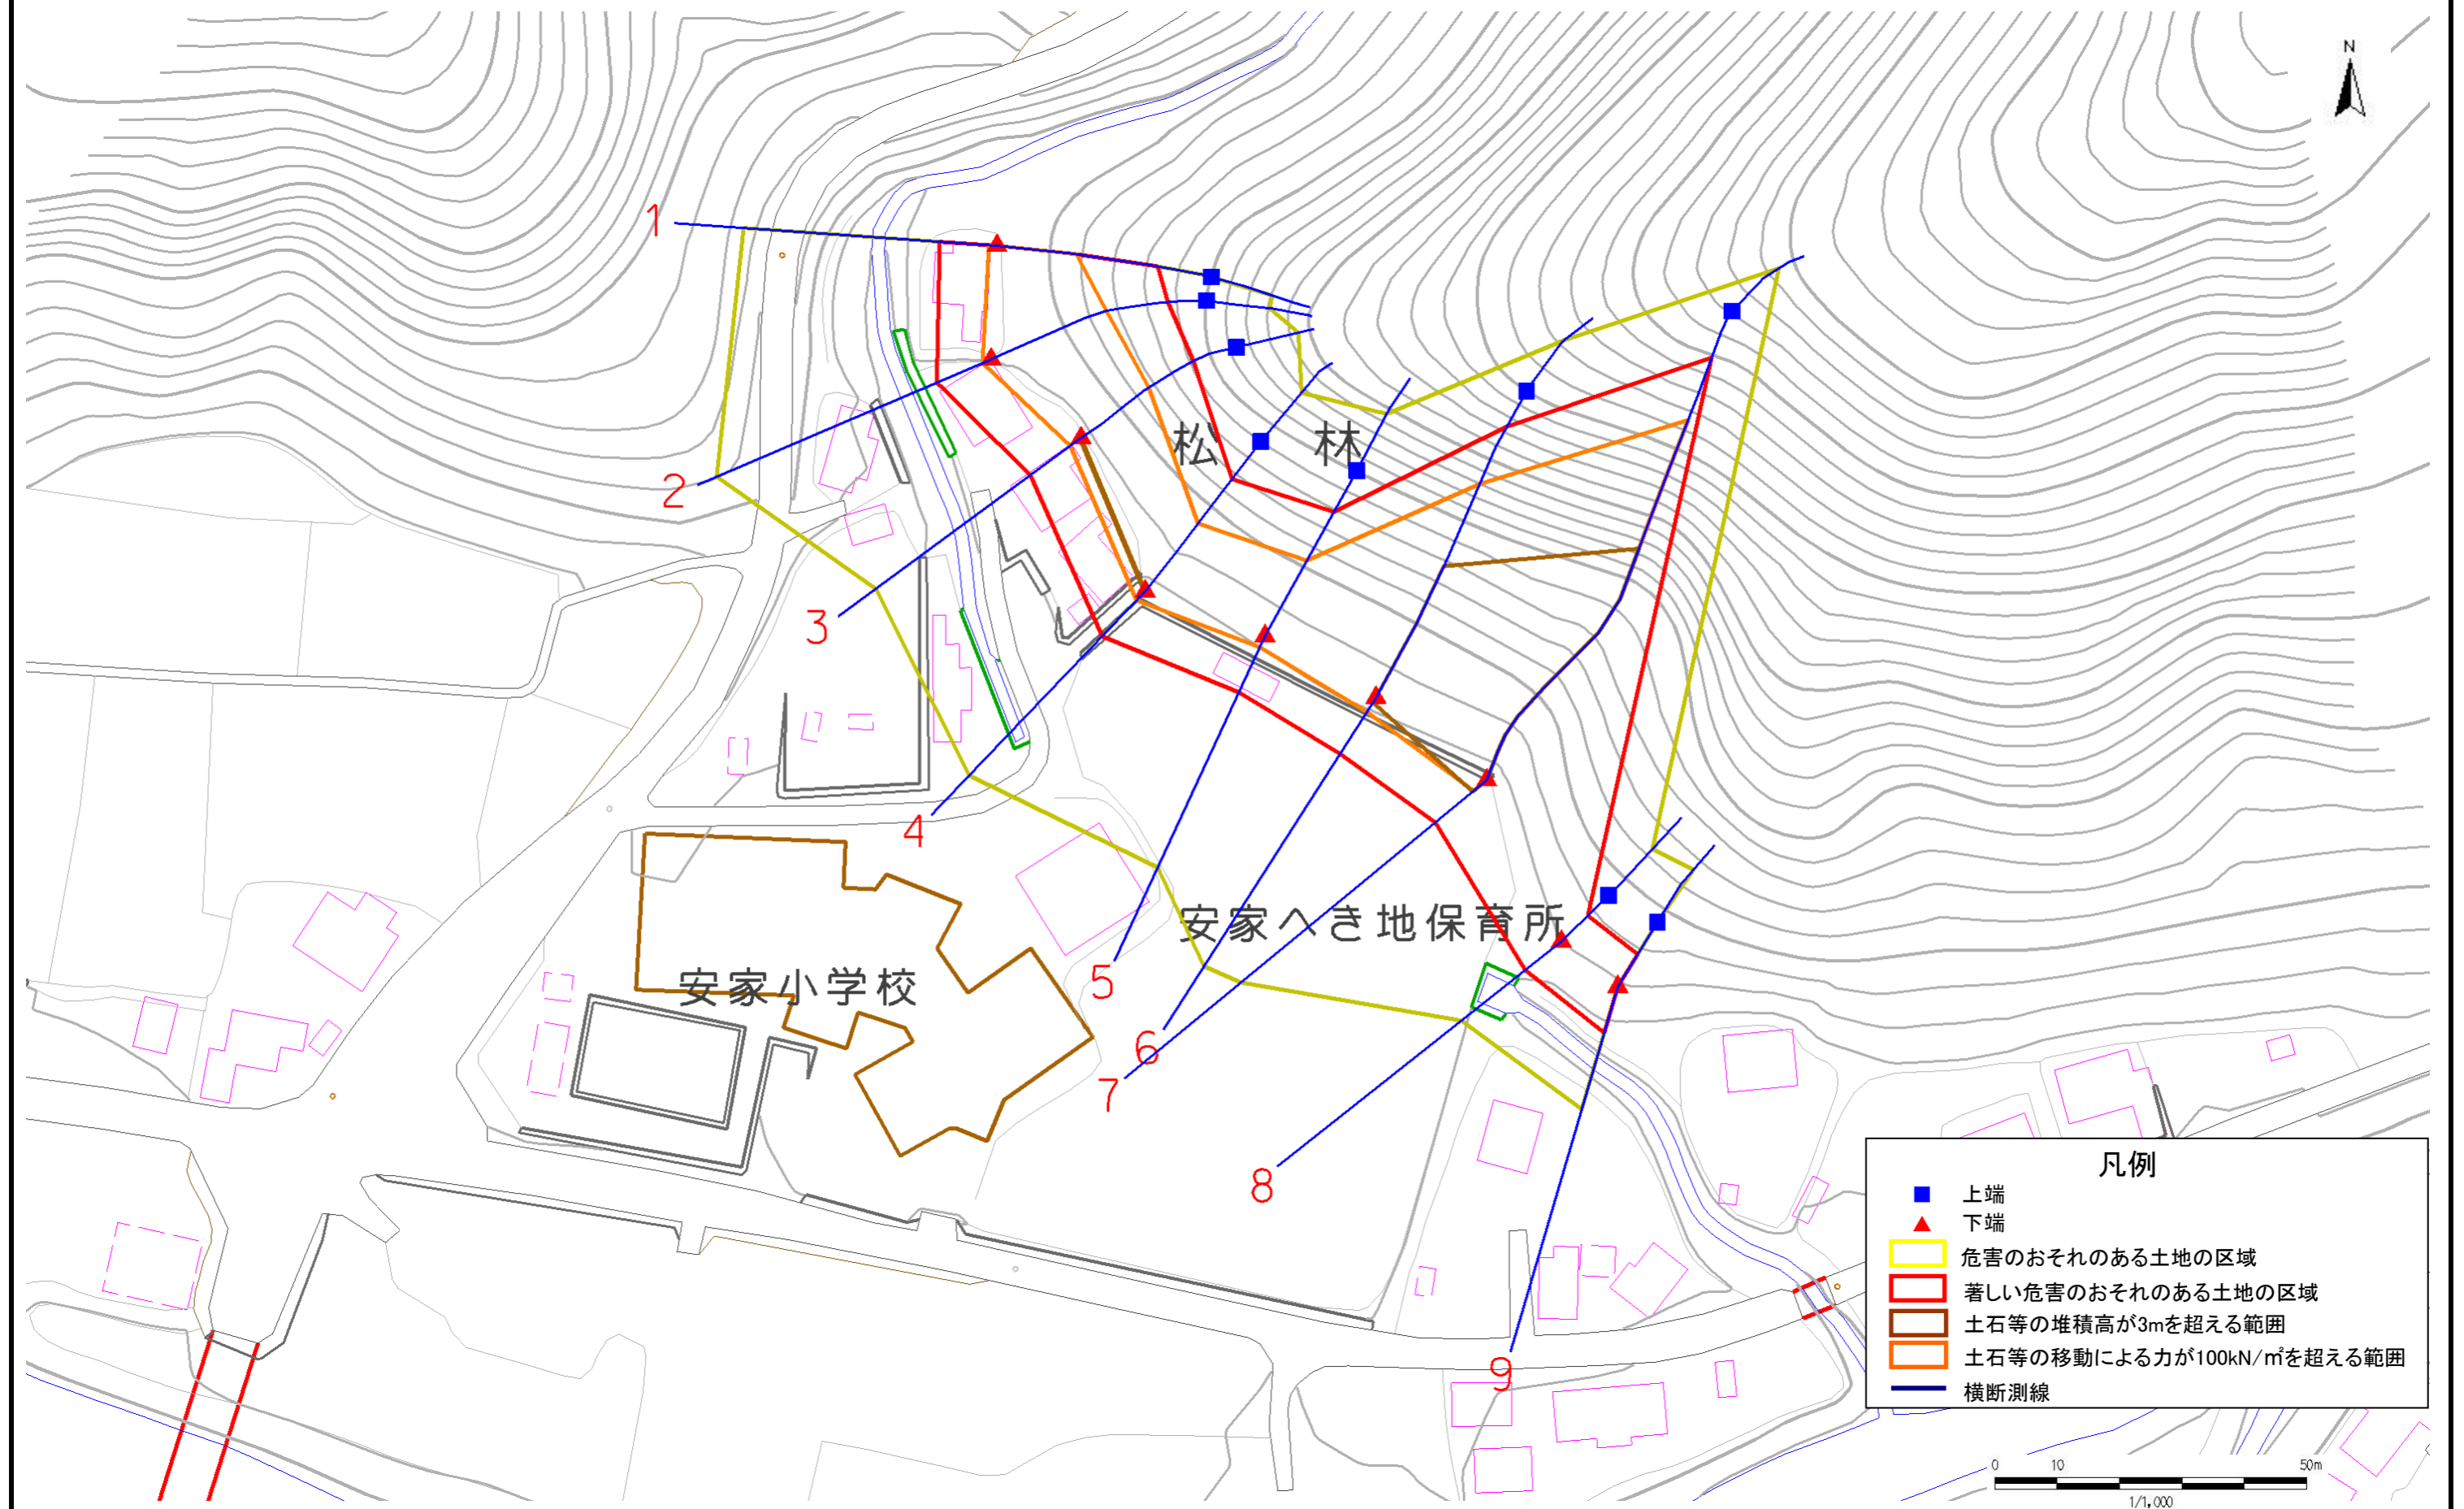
N

1

2

3

4

5

6

7

8

9

松 林

安家へき地保育所

安家小学校

凡例

上端

下端

危害のおそれのある土地の区域

著しい危害のおそれのある土地の区域

土石等の堆積高が3mを超える範囲

土石等の移動による力が100kN/m²を超える範囲

横断測線

0 10 50m

1/1,000